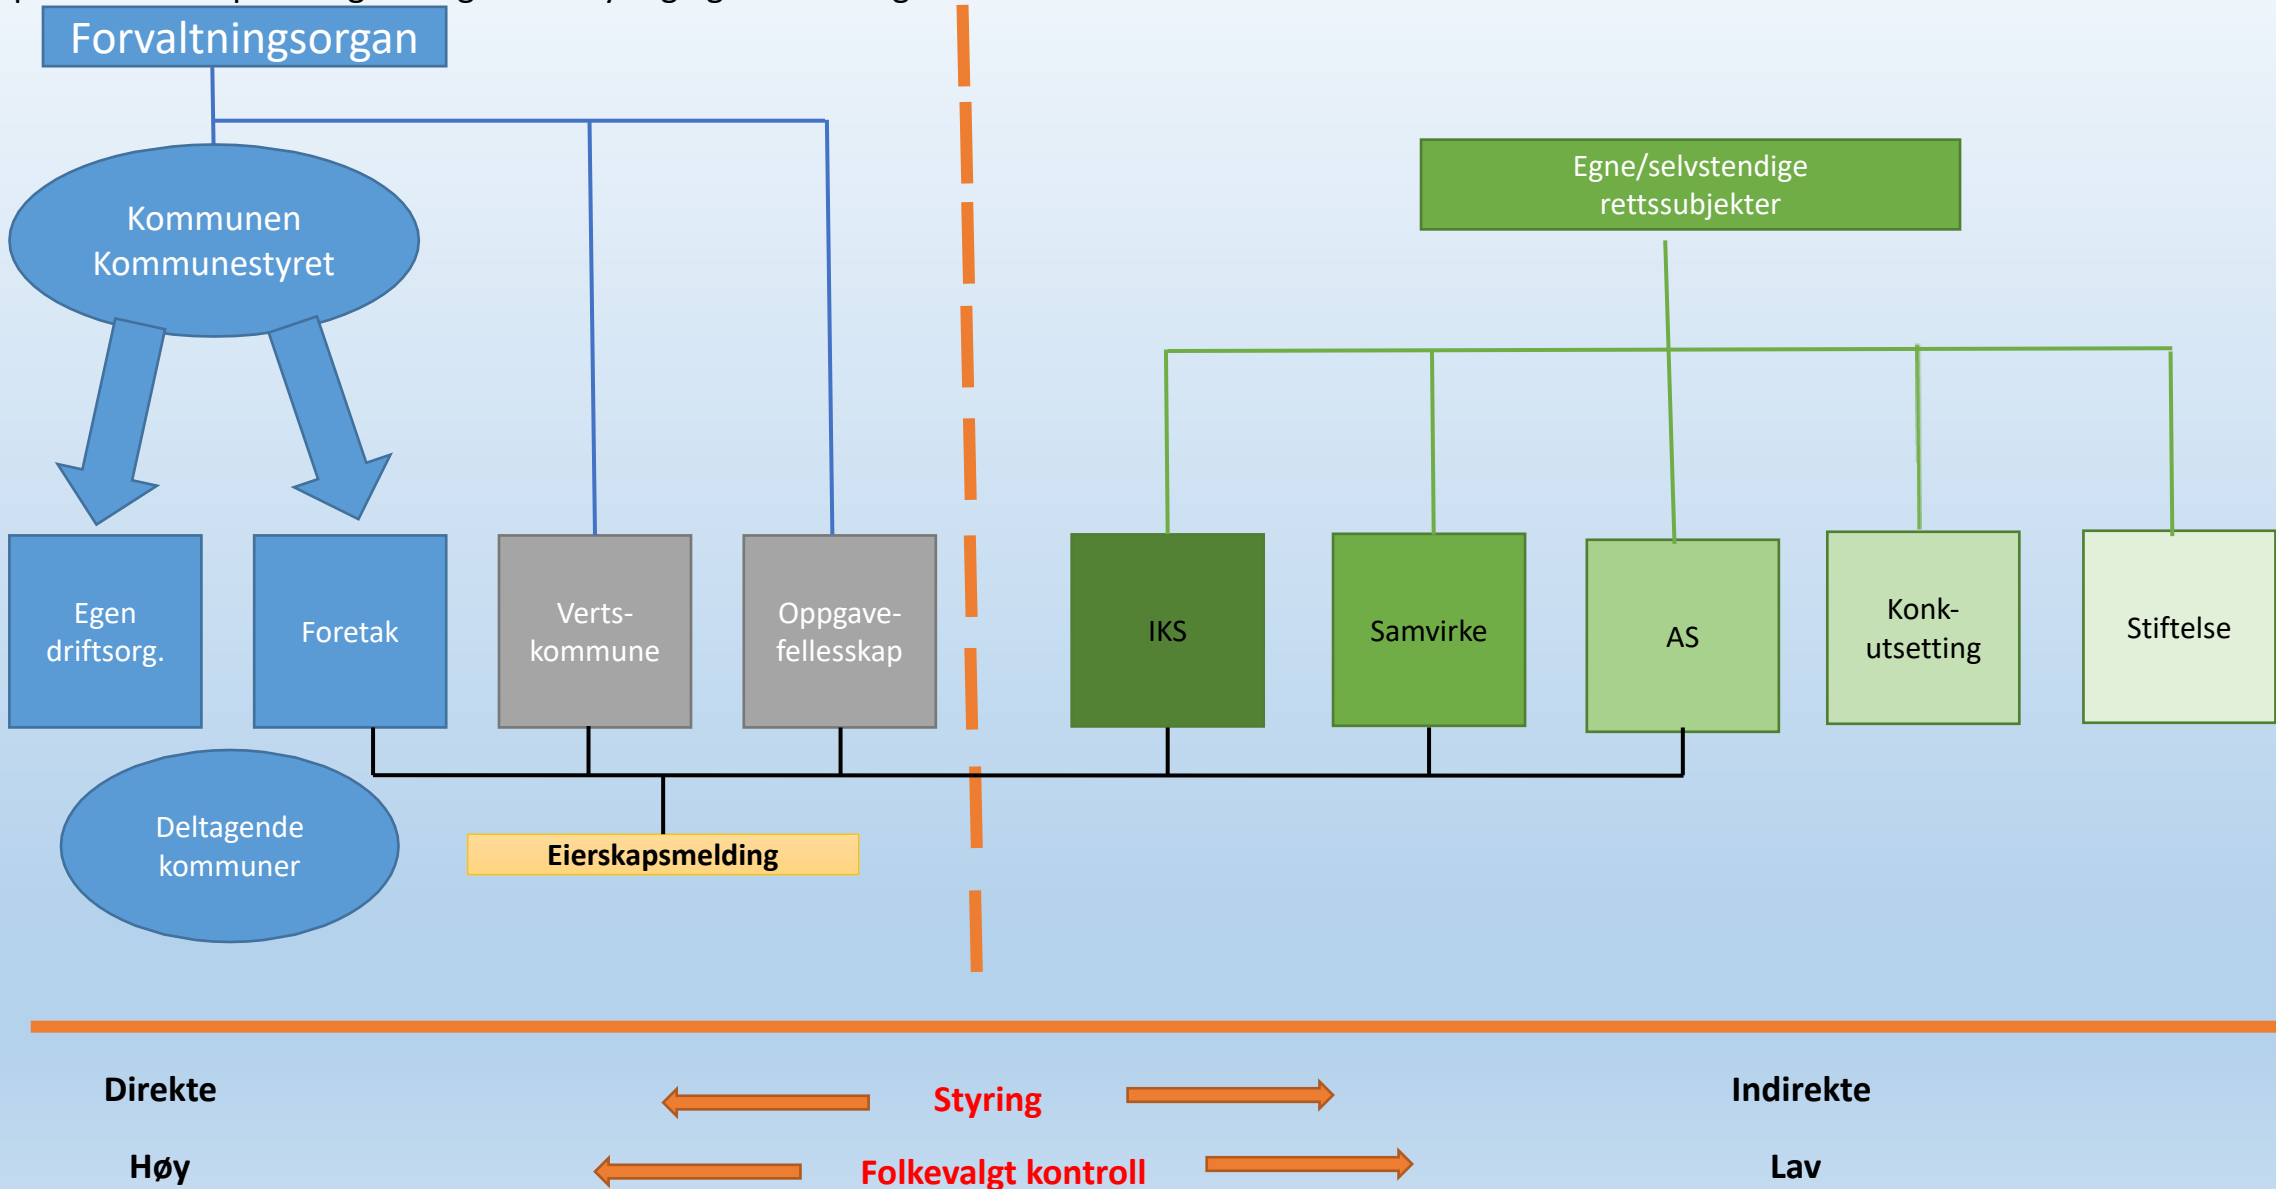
Forvaltningsorgan

Kommunen
Kommunestyret

Egne/selvstendige rettssubjekter

Egen driftsorg.

Foretak

Vertskommune

Oppgavefellesskap

IKS

Samvirke

AS

Konkutsetting

Stiftelse

Deltagende kommuner

Eierskapsmelding

Direkte

Styring

Indirekte

Høy

Folkevalgt kontroll

Lav